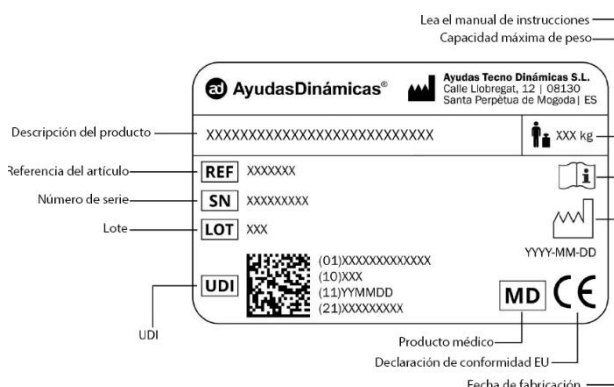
Lea el manual de instrucciones
Capacidad máxima de peso

ad AyudasDinámicas®

Ayudas Tecno Dinámicas S.L.
Calle Llobregat, 12 | 08130
Santa Perpètua de Mogoda | ES

Descripción del producto
XXXXXXXXXXXXXXXXXXXXXXXXXXXX
XXX kg

Referencia del artículo
REF XXXXXXX

Número de serie
SN XXXXXXXXX

Lote
LOT XXX

YYYY-MM-DD

UDI
(01)XXXXXXXXXXXXXX
(10)XXX
(11)YYMMDD
(21)XXXXXXXXX

UDI

MD
CE

Producto médico
Declaración de conformidad EU
Fecha de fabricación